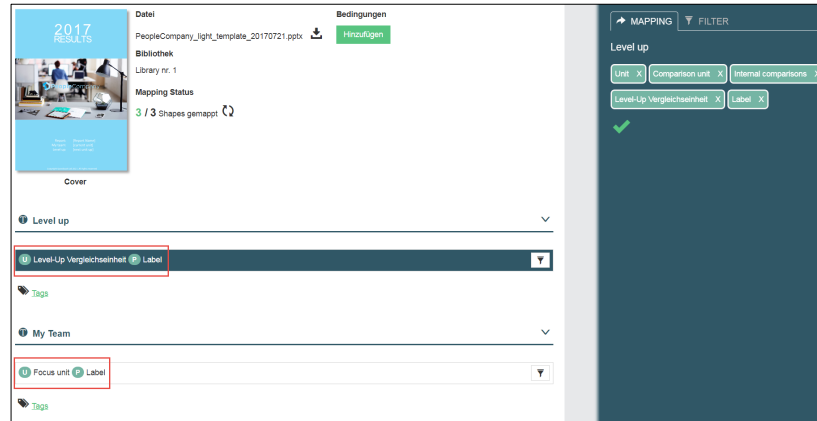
2017
RESULTS

Cover

Datei
PeopleCompany_light_template_20170721.pptx

Bedingungen
Hinzufügen

Bibliothek
Library nr. 1

Mapping Status
3 / 3 Shapes gemappt

Level up

U Level-Up Vergleichseinheit P Label

Tags

My Team

U Focus unit P Label

Tags

MAPPING FILTER

Level up

Unit X Comparison unit X Internal comparisons X
Level-Up Vergleichseinheit X Label X